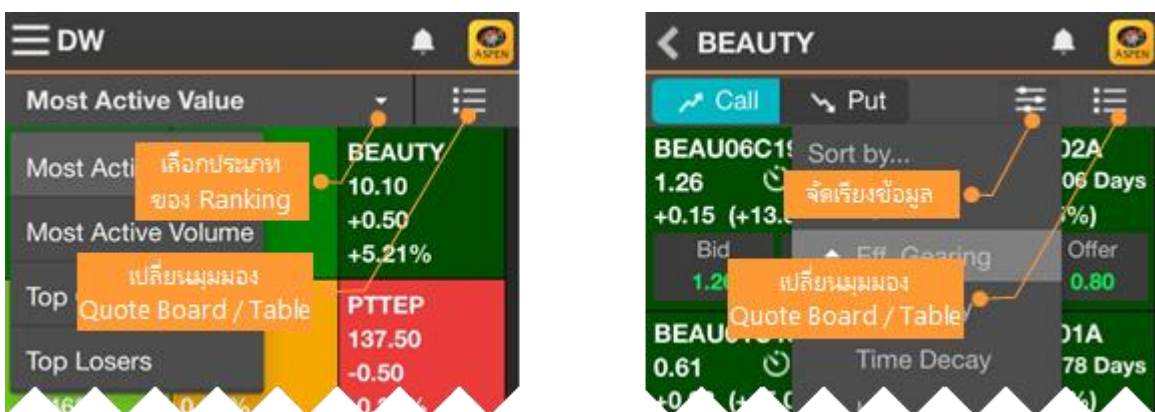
DW

ASPEN

Most Active Value

Most Acti

เลือกประเภท ของ Ranking

BEAUTY
10.10
+0.50
+5.21%

Most Active Volume

เปลี่ยนมุมมอง Quote Board / Table

Top

PTTEP
137.50
-0.50

Top Losers

BEAUTY

ASPEN

Call

Put

BEAU06C1
1.26
+0.15 (+13.

Sort by...

จัดเรียงข้อมูล

02A
06 Days
%)

Bid
1.2

Eff. Gearing

Offer
0.80

เปลี่ยนมุมมอง Quote Board / Table

BEAU
0.61

Time Decay

01A
78 Days